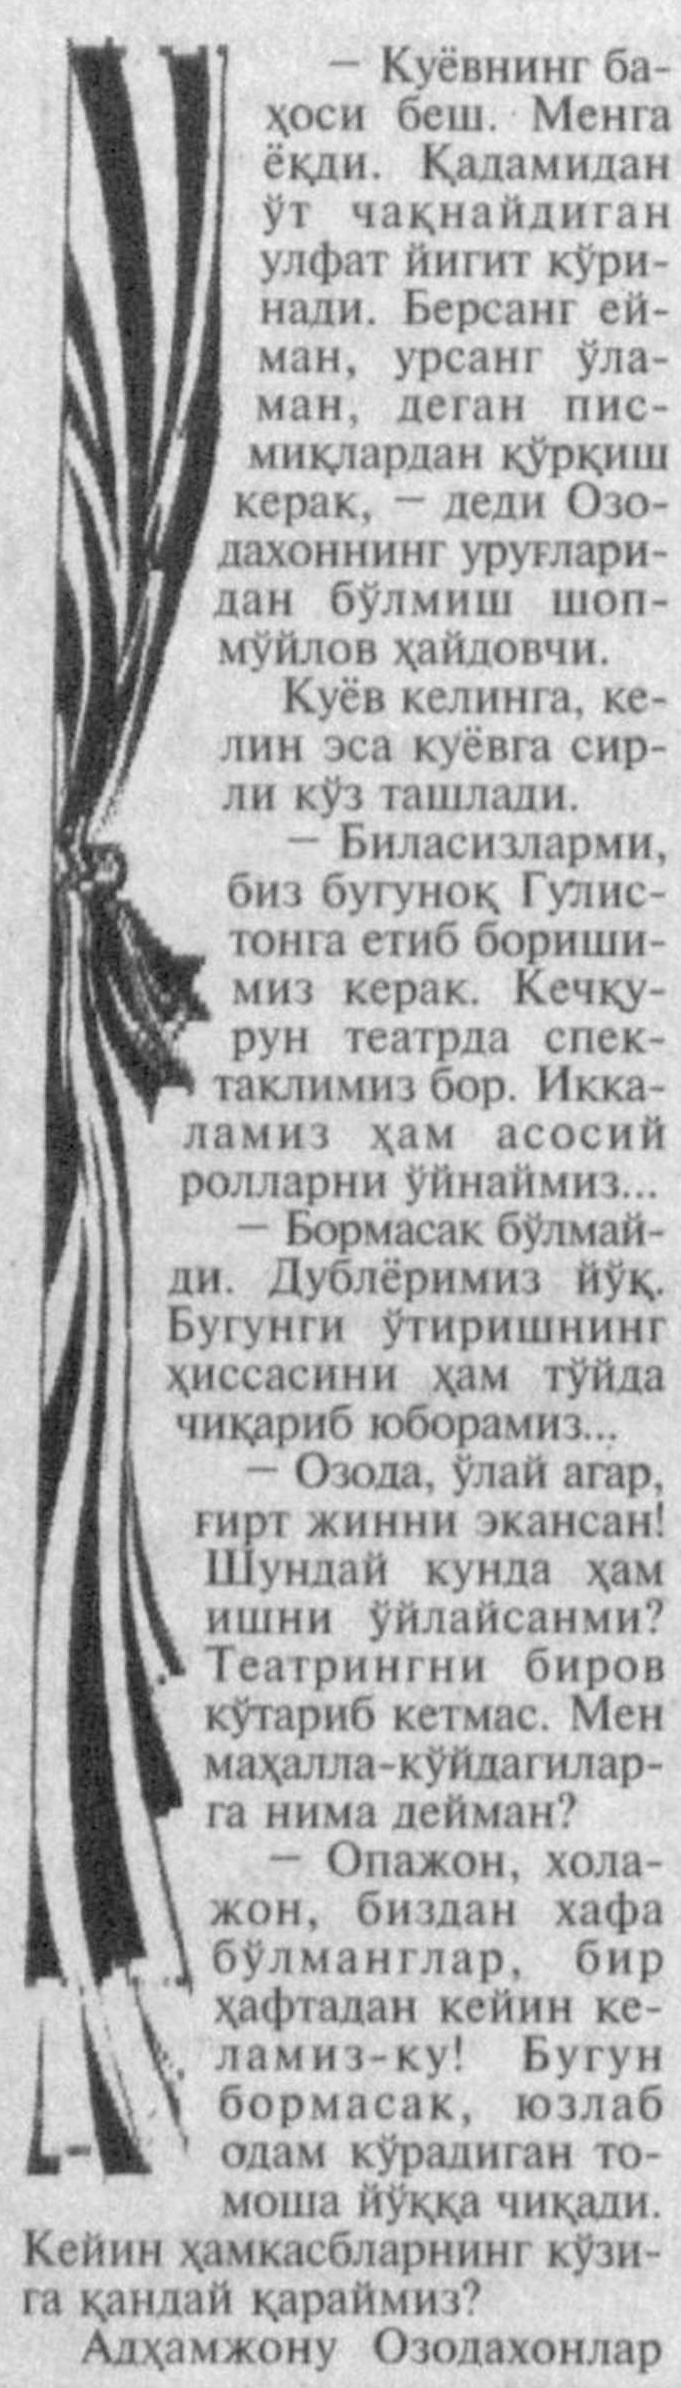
— Куёвнинг баҳоси беш. Менга ёқди. Қадамидан ўт чақнайдиган улфат йигит кўринади. Берсанг еймаан, урсанг ўламан, деган писмиқлардан қўрқиш керак, — деди Озодахоннинг уруғларидан бўлмиш шопмўйлов ҳайдовчи.

Куёв келинга, келин эса куёвга сирли кўз ташлади.

— Биласизларми, биз бугуноқ Гулистонга етиб боришимиз керак. Кечқурун театрда спектаклимиз бор. Иккаламиз ҳам асосий ролларни ўйнаймиз...

— Бормасак бўлмайди. Дублёримиз йўқ. Бугунги ўтиришнинг ҳиссасини ҳам тўйда чиқариб юборамиз...

— Озода, ўлай агар, ғирт жинни экансан! Шундай кунда ҳам ишни ўйлайсанми? Театрингни биров кўтариб кетмас. Мен маҳалла-кўйдагиларга нима дейман?

— Опажон, холажон, биздан хафа бўлманглар, бир ҳафтадан кейин келамиз-ку! Бугун бормасак, юзлаб одам кўрадиган томоша йўққа чиқади. Кейин ҳамкасбларнинг кўзига қандай қараймиз?

Адҳамжону Озодахонлар